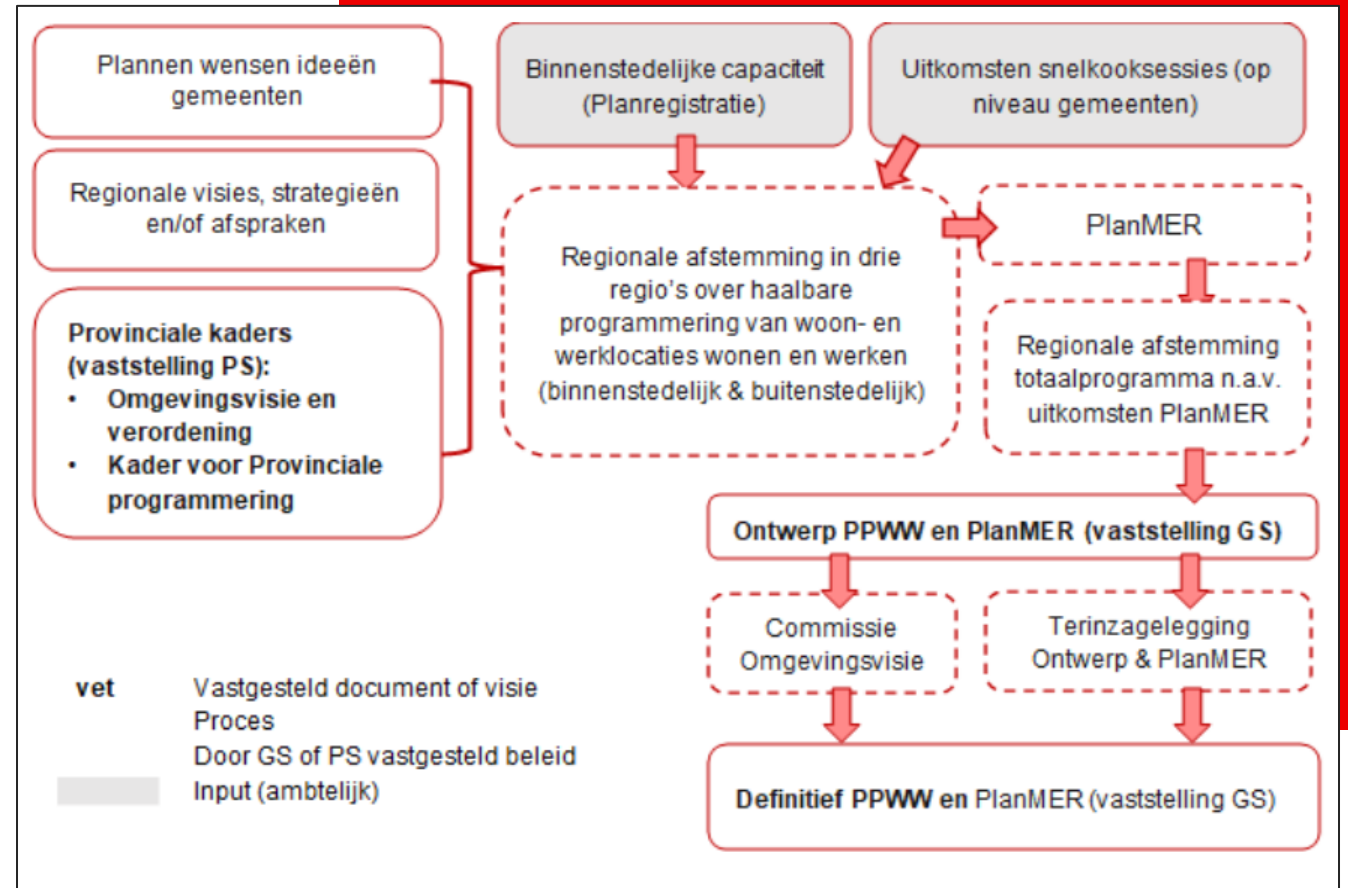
Plannen wensen ideeën gemeenten

Regionale visies, strategieën en/of afspraken

**Provinciale kaders (vaststelling PS):**
- **Omgevingsvisie en verordening**
- **Kader voor Provinciale programmering**

Binnenstedelijke capaciteit (Planregistratie)

Uitkomsten snelkooksessies (op niveau gemeenten)

Regionale afstemming in drie regio's over haalbare programmering van woon- en werklocaties wonen en werken (binnenstedelijk & buitenstedelijk)

PlanMER

Regionale afstemming totaalprogramma n.a.v. uitkomsten PlanMER

**Ontwerp PPWW en PlanMER (vaststelling GS)**

Commissie Omgevingsvisie

Terinzagelegging Ontwerp & PlanMER

**Definitief PPWW en** PlanMER (vaststelling GS)

**vet** Vastgesteld document of visie
Proces
Door GS of PS vastgesteld beleid
Input (ambtelijk)